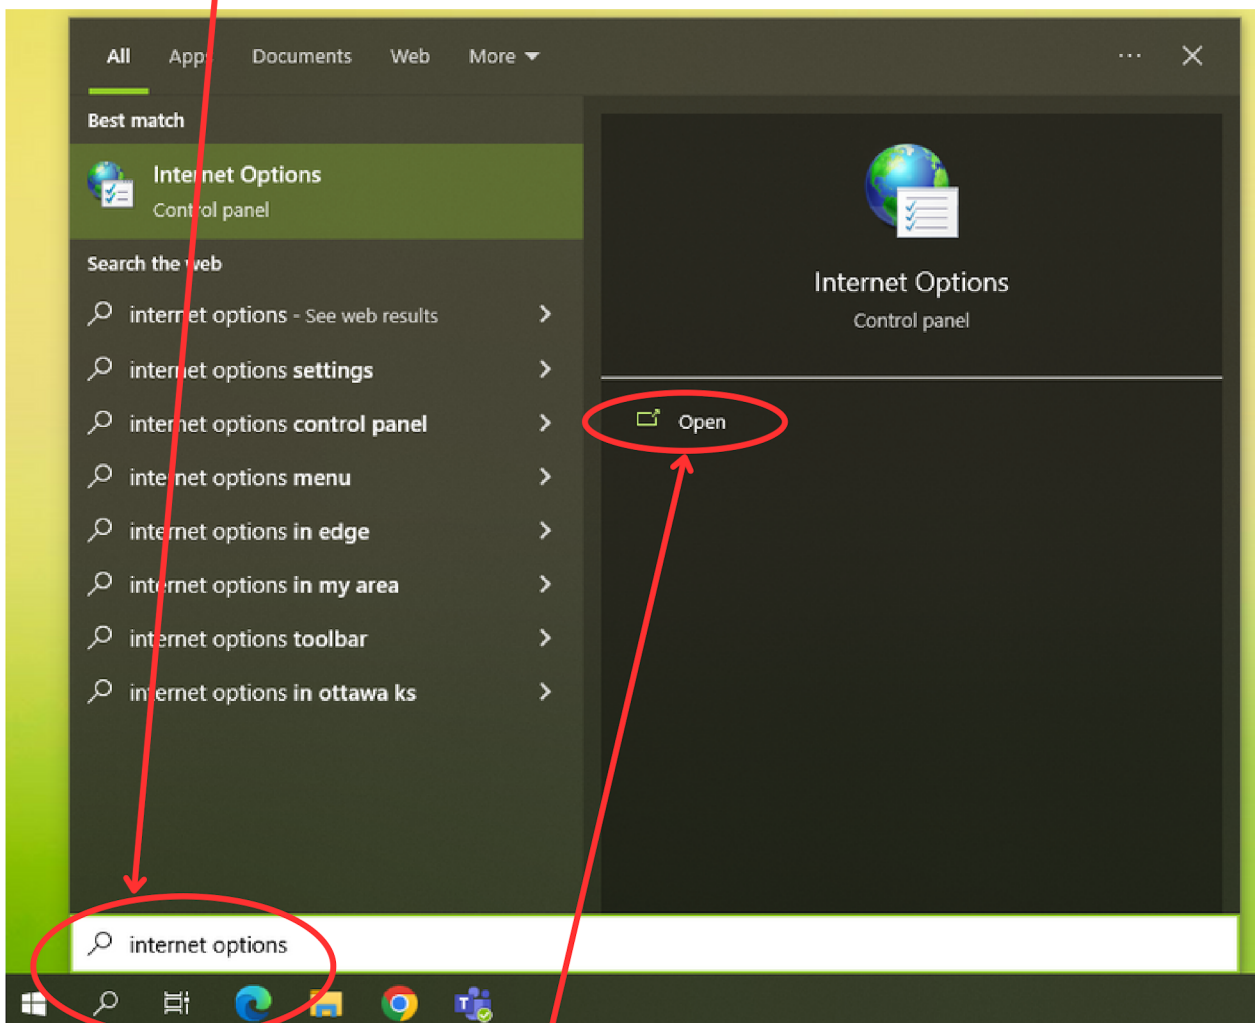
All Apps Documents Web More ⋯ ✕

Best match

Internet Options
Control panel

Search the web

internet options - See web results
internet options settings
internet options control panel
internet options menu
internet options in edge
internet options in my area
internet options toolbar
internet options in ottawa ks

Internet Options
Control panel

Open

internet options